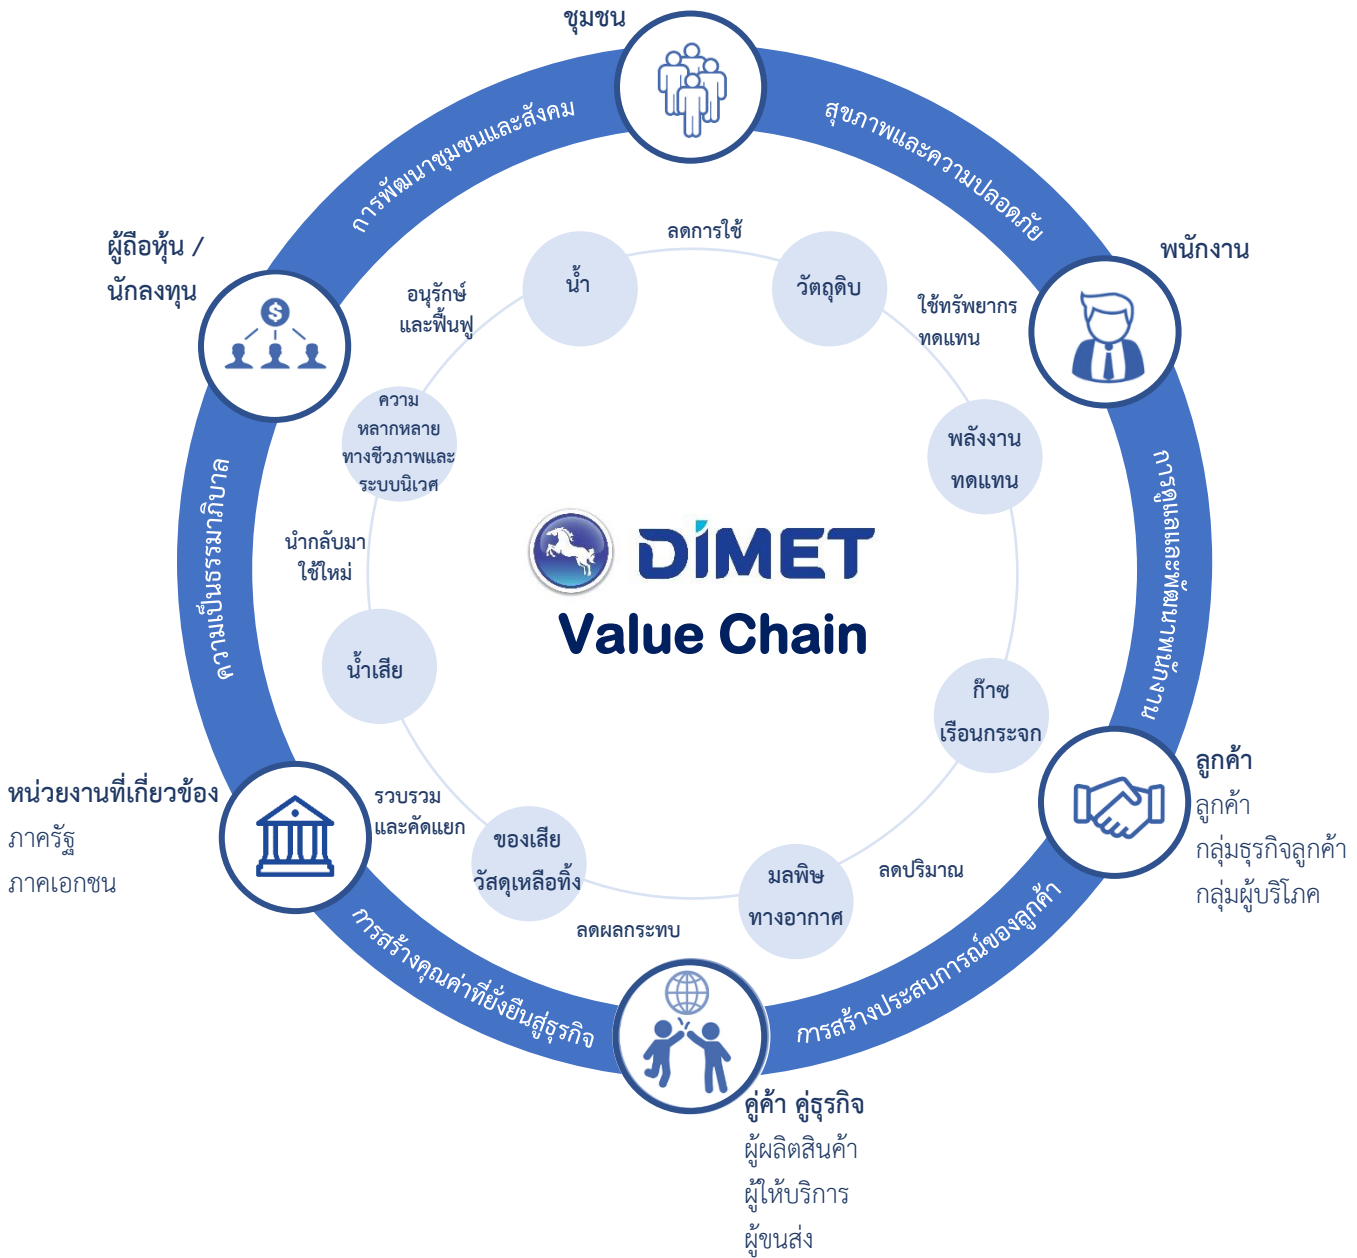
ชุมชน

การพัฒนาชุมชนและสังคม

สุขภาพและความปลอดภัย

พนักงาน

ผู้ถือหุ้น / นักลงทุน

ลดการใช้

น้ำ

วัตถุดิบ

อนุรักษ์ และฟื้นฟู

ใช้ทรัพยากร ทดแทน

ความ หลากหลาย ทางชีวภาพและ ระบบนิเวศ

พลังงาน ทดแทน

ความเป็นธรรมาภิบาล

นำกลับมา ใช้ใหม่

DIMET

Value Chain

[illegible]

น้ำเสีย

ก๊าซ เรือนกระจก

ลูกค้า

ลูกค้า

กลุ่มธุรกิจลูกค้า

กลุ่มผู้บริโภค

หน่วยงานที่เกี่ยวข้อง

ภาครัฐ

ภาคเอกชน

รวบรวม และคัดแยก

ของเสีย วัสดุเหลือทิ้ง

มลพิษ ทางอากาศ

ลดปริมาณ

ลดผลกระทบ

การสร้างคุณค่าที่ยั่งยืนสู่ธุรกิจ

การสร้างประสบการณ์ของลูกค้า

คู่ค้า คู่ธุรกิจ

ผู้ผลิตสินค้า

ผู้ให้บริการ

ผู้ขนส่ง